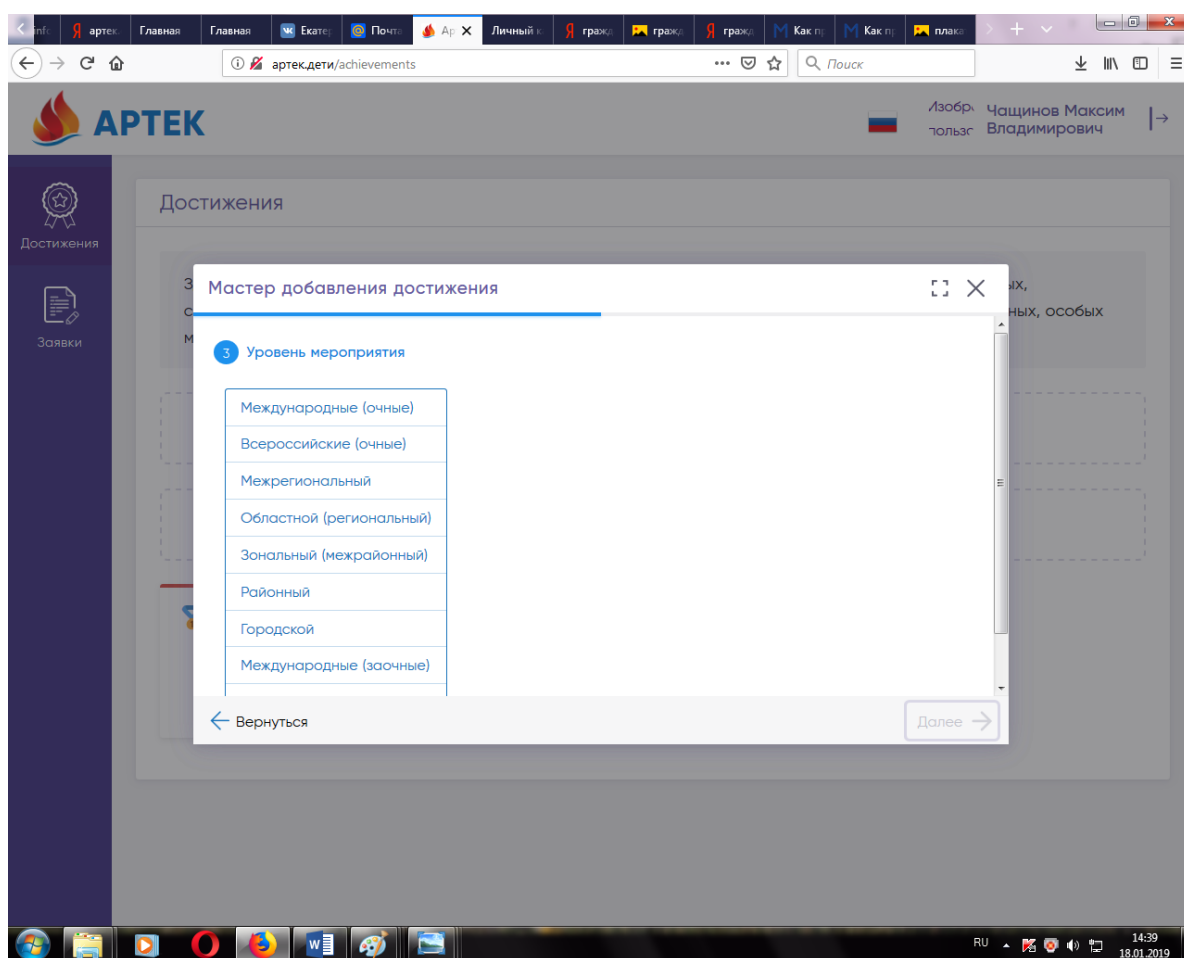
info | артек | Главная | Главная | Екатер | Почта | Ар | Личный к | гражд | гражд | гражд | Как пр | Как пр | плака

артек.дети/achievements

Поиск

АРТЕК

Изобр пользо

Чащинов Максим Владимирович

Достижения

Заявки

Достижения

З с м

ых, ных, особых

Мастер добавления достижения

3 Уровень мероприятия

Международные (очные)

Всероссийские (очные)

Межрегиональный

Областной (региональный)

Зональный (межрайонный)

Районный

Городской

Международные (заочные)

Вернуться

Далее

RU 14:39 18.01.2019